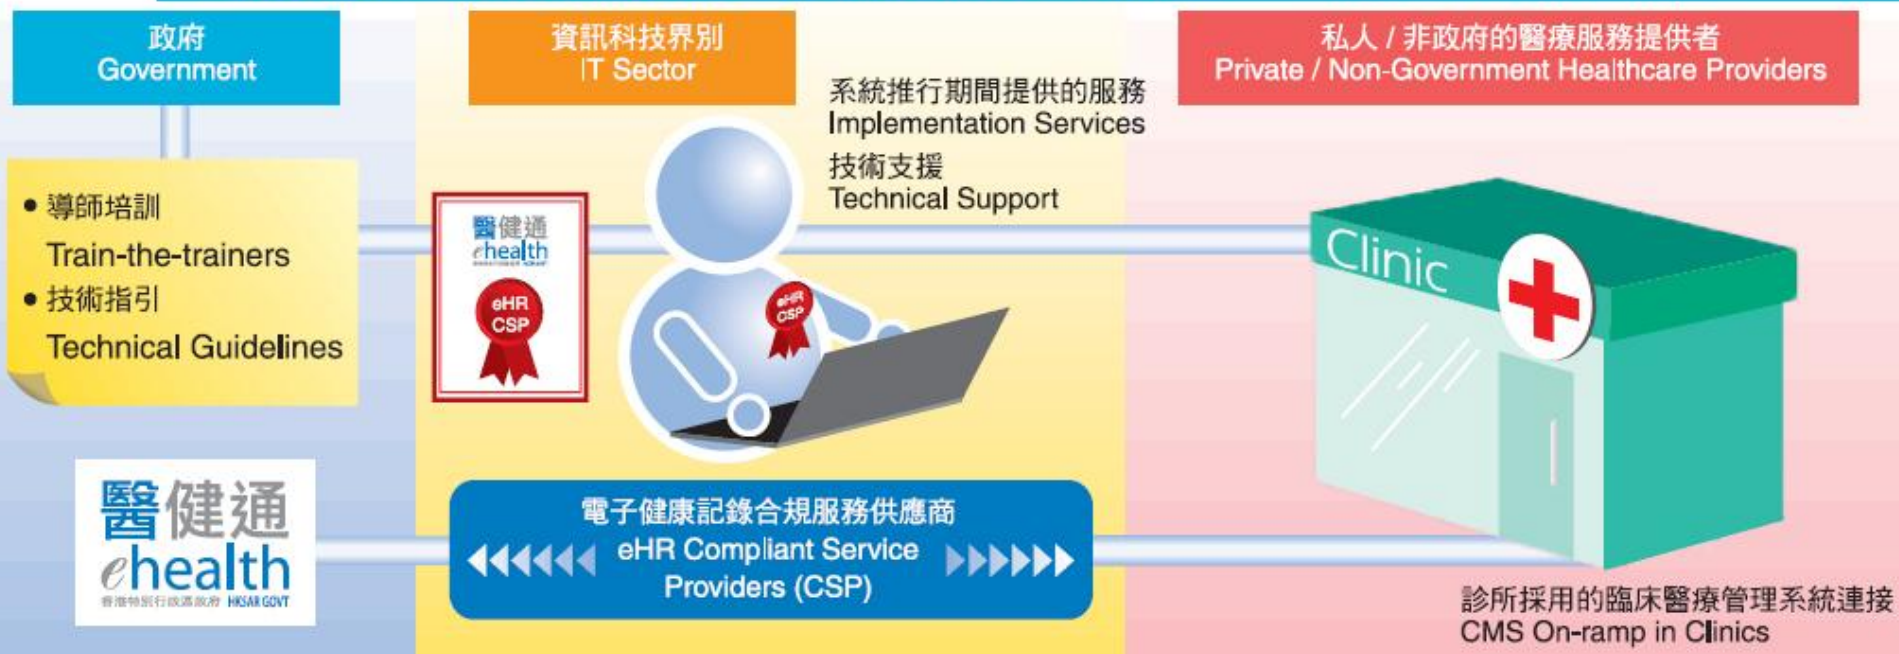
政府
Government

資訊科技界別
IT Sector

私人 / 非政府的醫療服務提供者
Private / Non-Government Healthcare Providers

系統推行期間提供的服務
Implementation Services
技術支援
Technical Support

• 導師培訓
Train-the-trainers
• 技術指引
Technical Guidelines

醫健通
ehealth

eHR
CSP

eHR
CSP

Clinic

醫健通
ehealth
香港特別行政區政府 HKSAR GOVT

電子健康記錄合規服務供應商
eHR Compliant Service Providers (CSP)

診所採用的臨床醫療管理系統連接
CMS On-ramp in Clinics